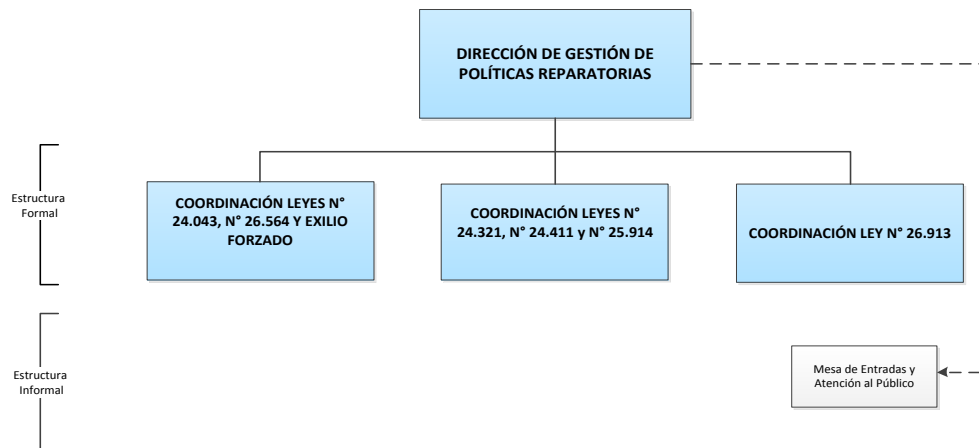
DIRECCIÓN DE GESTIÓN DE POLÍTICAS REPARATORIAS

Estructura Formal

COORDINACIÓN LEYES N° 24.043, N° 26.564 Y EXILIO FORZADO

COORDINACIÓN LEYES N° 24.321, N° 24.411 y N° 25.914

COORDINACIÓN LEY N° 26.913

Estructura Informal

Mesa de Entradas y Atención al Público